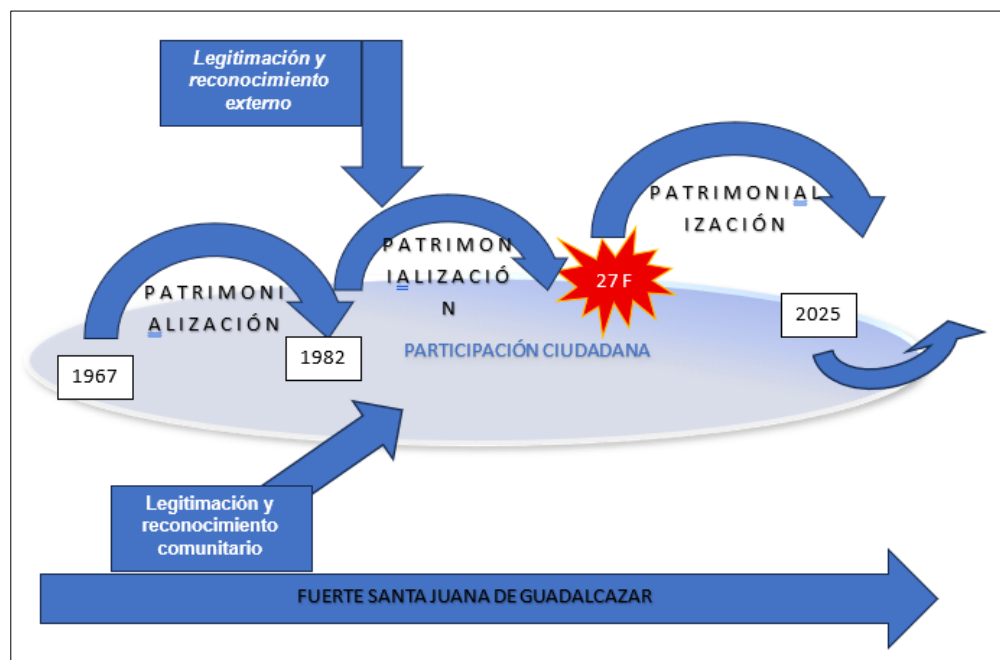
Legitimación y reconocimiento externo

PATRIMONIALIZACIÓN

PATRIMONIALIZACIÓN

PATRIMONIALIZACIÓN

27 F

2025

1967

1982

PARTICIPACIÓN CIUDADANA

Legitimación y reconocimiento comunitario

FUERTE SANTA JUANA DE GUADALCAZAR